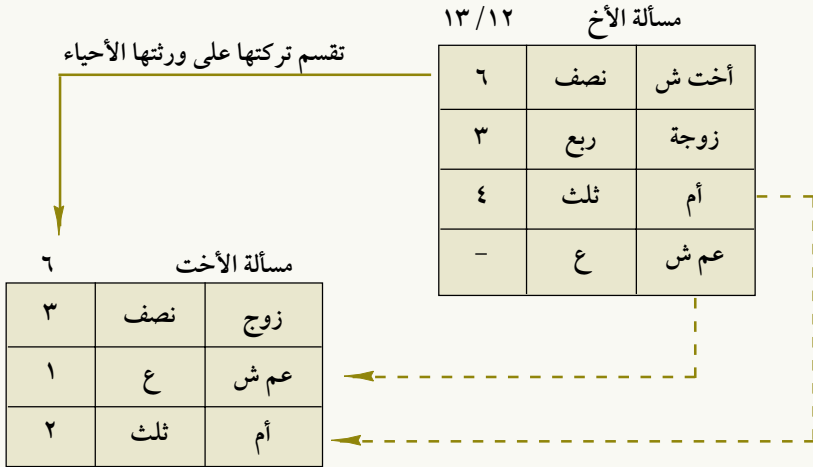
مسألة الأخ ١٢ / ١٣

| أخت ش | نصف | ٦ |
|---|---|---|
| زوجة | ربع | ٣ |
| أم | ثلث | ٤ |
| عم ش | ع | – |

تقسم تركتها على ورثتها الأحياء

مسألة الأخت ٦

| زوج | نصف | ٣ |
|---|---|---|
| عم ش | ع | ١ |
| أم | ثلث | ٢ |